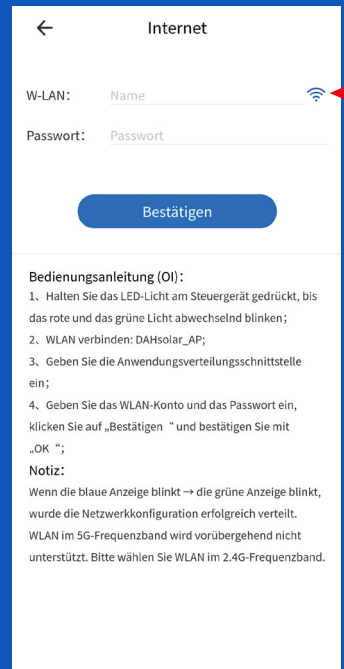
Internet

W-LAN: Name

Passwort: Passwort

Bestätigen

Bedienungsanleitung (OI):
1、Halten Sie das LED-Licht am Steuergerät gedrückt, bis das rote und das grüne Licht abwechselnd blinken;
2、WLAN verbinden: DAHsolar_AP;
3、Geben Sie die Anwendungsverteilungsschnittstelle ein;
4、Geben Sie das WLAN-Konto und das Passwort ein, klicken Sie auf „Bestätigen " und bestätigen Sie mit „OK ";

Notiz:
Wenn die blaue Anzeige blinkt → die grüne Anzeige blinkt, wurde die Netzwerkkonfiguration erfolgreich verteilt. WLAN im 5G-Frequenzband wird vorübergehend nicht unterstützt. Bitte wählen Sie WLAN im 2.4G-Frequenzband.